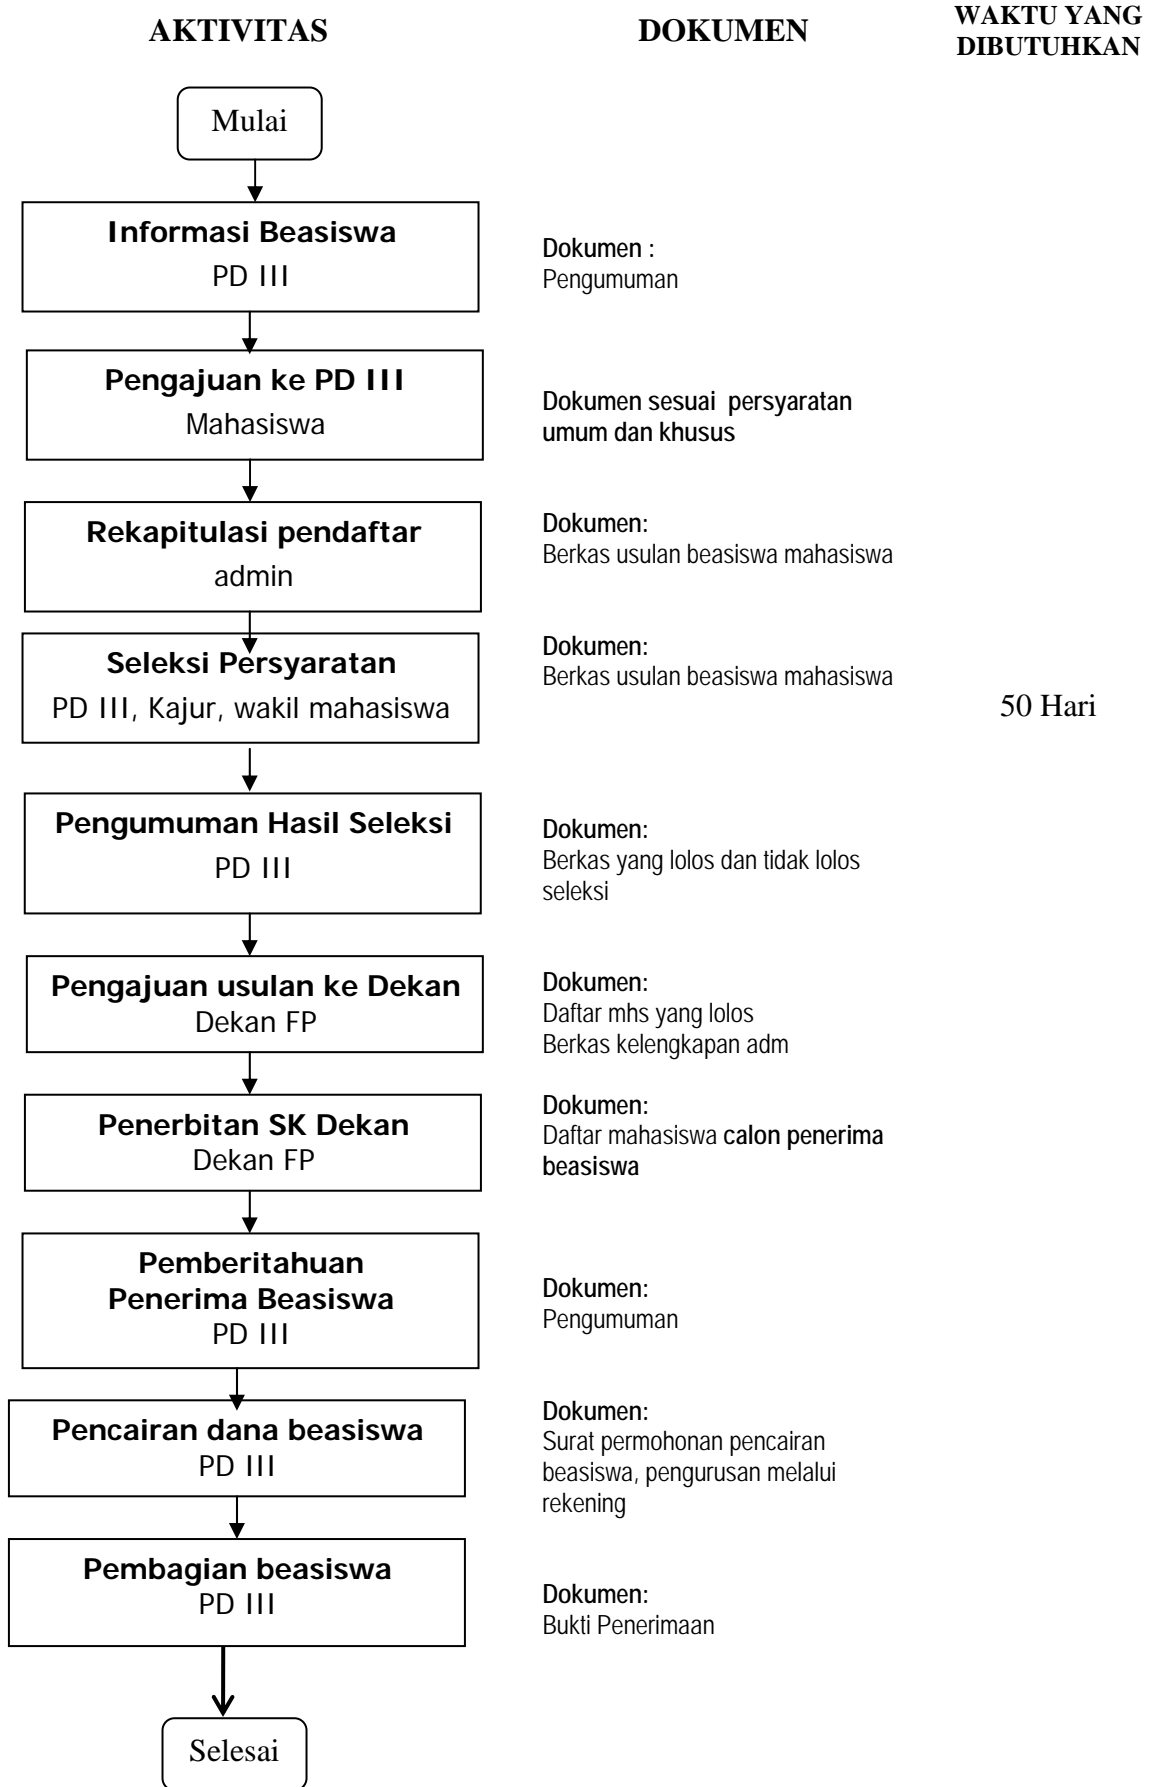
AKTIVITAS

DOKUMEN

WAKTU YANG DIBUTUHKAN

Mulai

Informasi Beasiswa
PD III

Dokumen :
Pengumuman

Pengajuan ke PD III
Mahasiswa

Dokumen sesuai persyaratan umum dan khusus

Rekapitulasi pendaftar
admin

Dokumen:
Berkas usulan beasiswa mahasiswa

Seleksi Persyaratan
PD III, Kajur, wakil mahasiswa

Dokumen:
Berkas usulan beasiswa mahasiswa

50 Hari

Pengumuman Hasil Seleksi
PD III

Dokumen:
Berkas yang lolos dan tidak lolos seleksi

Pengajuan usulan ke Dekan
Dekan FP

Dokumen:
Daftar mhs yang lolos
Berkas kelengkapan adm

Penerbitan SK Dekan
Dekan FP

Dokumen:
Daftar mahasiswa calon penerima beasiswa

Pemberitahuan Penerima Beasiswa
PD III

Dokumen:
Pengumuman

Pencairan dana beasiswa
PD III

Dokumen:
Surat permohonan pencairan beasiswa, pengurusan melalui rekening

Pembagian beasiswa
PD III

Dokumen:
Bukti Penerimaan

Selesai